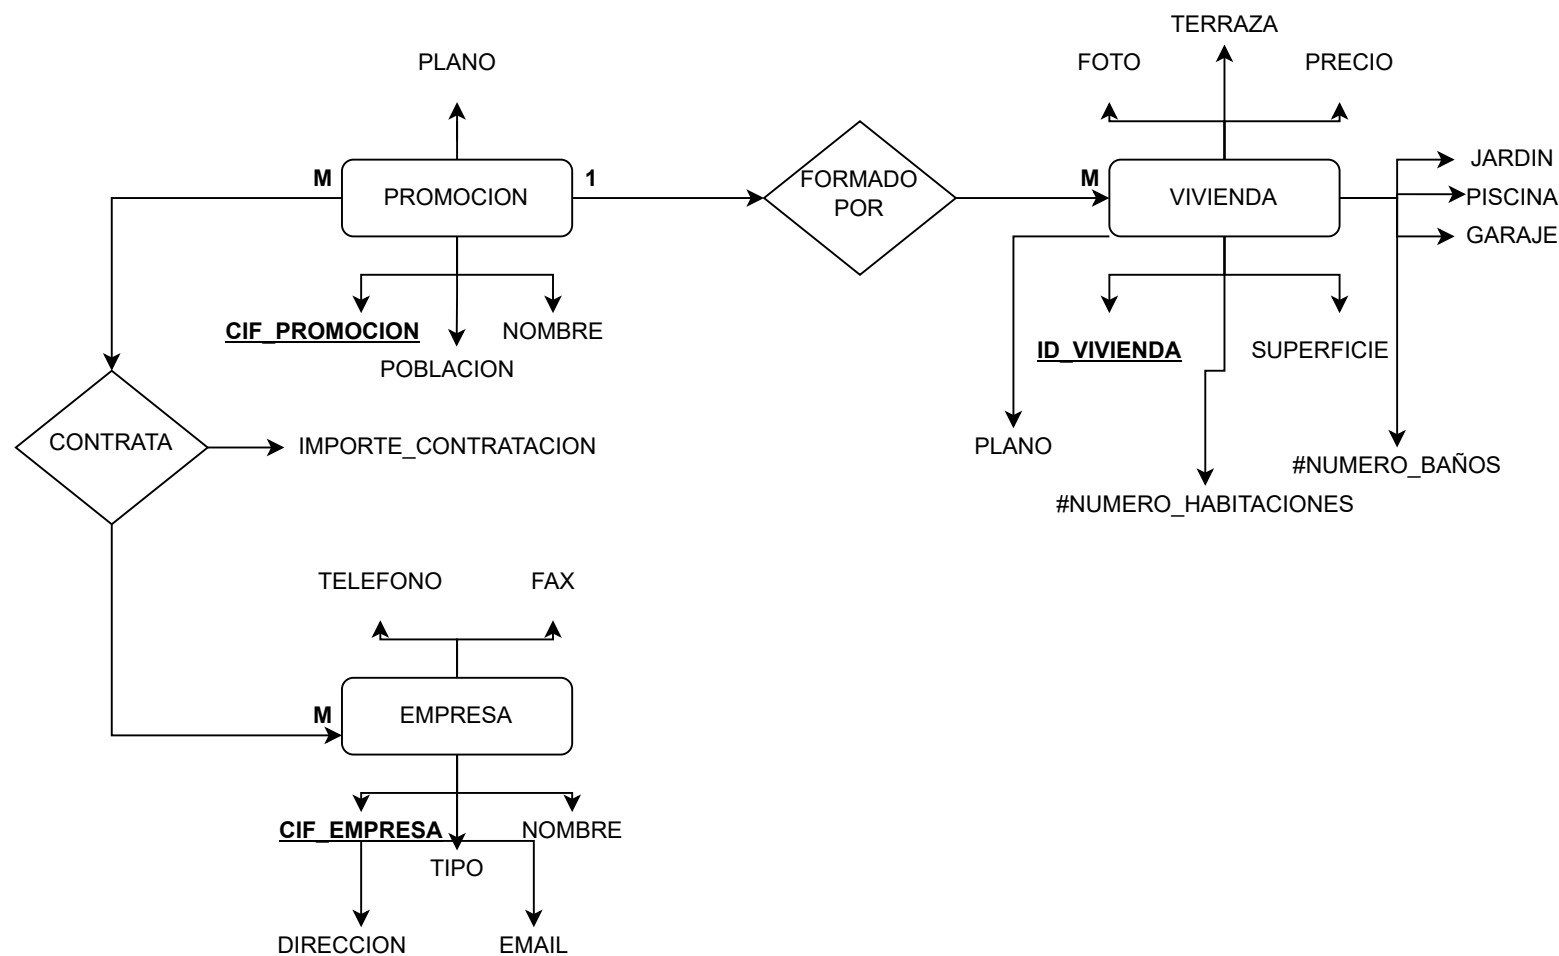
PLANO

M PROMOCION 1

CIF_PROMOCION NOMBRE POBLACION

FORMADO POR

TERRAZA
FOTO PRECIO

M VIVIENDA

JARDIN
PISCINA
GARAJE

ID_VIVIENDA SUPERFICIE

PLANO

#NUMERO_BAÑOS

#NUMERO_HABITACIONES

CONTRATA IMPORTE_CONTRATACION

TELEFONO FAX

M EMPRESA

CIF_EMPRESA NOMBRE
TIPO

DIRECCION EMAIL